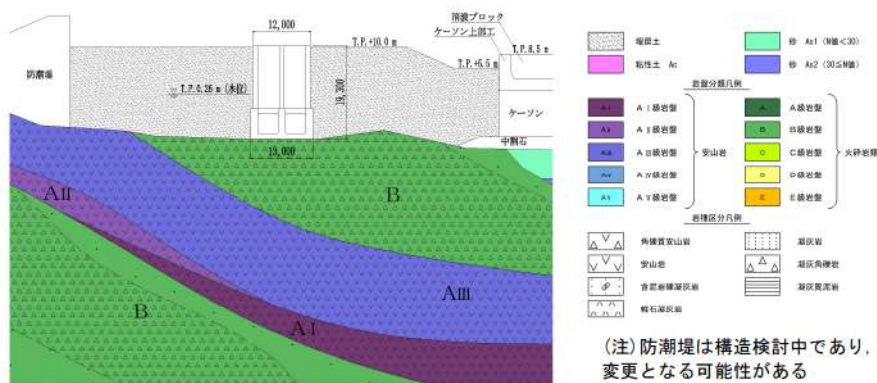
12,000

消波ブロック

ケーソン上部工

T.P.+10.0 m

T.P.8.5 m

T.P.+5.5 m

防潮堤

T.P.0.26 m (水位)

19,300

ケーソン

13,000

中割石

AII

B

AIII

B

A I

埋戻土

粘性土 Ac

砂 As1 (N値<30)

砂 As2 (30≦N値)

岩盤分類凡例

A I

A I 級岩盤

A II

A II 級岩盤

A III

A III 級岩盤

A IV

A IV 級岩盤

A V

A V 級岩盤

安山岩

A

A 級岩盤

B

B 級岩盤

C

C 級岩盤

D

D 級岩盤

E

E 級岩盤

火砕岩類

岩種区分凡例

角礫質安山岩

安山岩

含岩片礫凝灰岩

軽石凝灰岩

凝灰岩

凝灰角礫岩

凝灰質泥岩

(注) 防潮堤は構造検討中であり，変更となる可能性がある